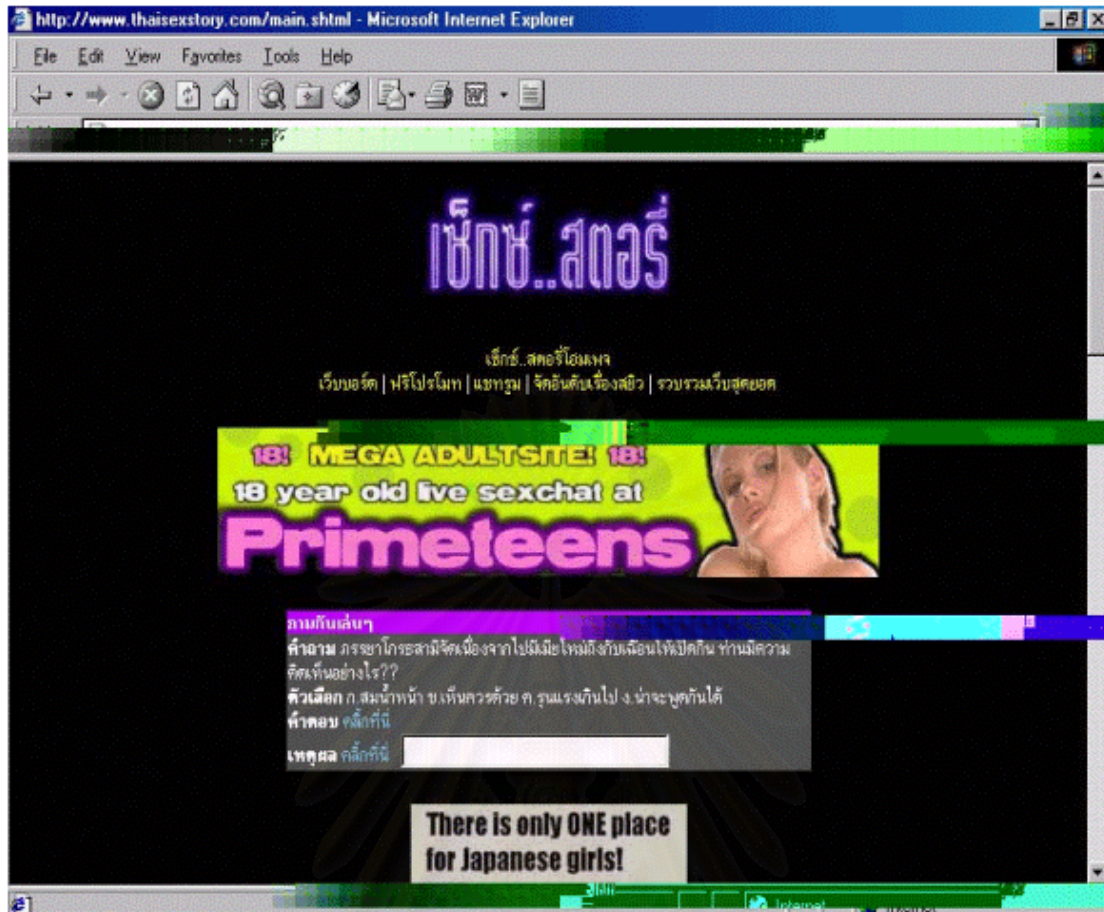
http://www.thaisexstory.com/main.shtml - Microsoft Internet Explorer

File Edit View Favorites Tools Help

เซ็กซ์..สตอรี่

เซ็กซ์..สตอรี่โฮมเพจ
เว็บบอร์ด | ฟรีโปรโมท | แชทรูม | จัดอันดับเรื่องสยิว | รวบรวมเว็บสุดยอด

18! MEGA ADULTSITE! 18!
18 year old live sexchat at
Primeteens

ถามกันเล่นๆ
คำถาม ภรรยาโกรธสามีจัดเนื่องจากไปมีเมียใหม่ถึงกับเฉือนไข่เป็ดกิน ท่านมีความคิดเห็นอย่างไร??
ตัวเลือก ก.สมน้ำหน้า ข.เห็นควรด้วย ค.รุนแรงเกินไป ง.น่าจะพูดกันได้
คำตอบ คลิ๊กที่นี่
เหตุผล คลิ๊กที่นี่

There is only ONE place for Japanese girls!

Internet